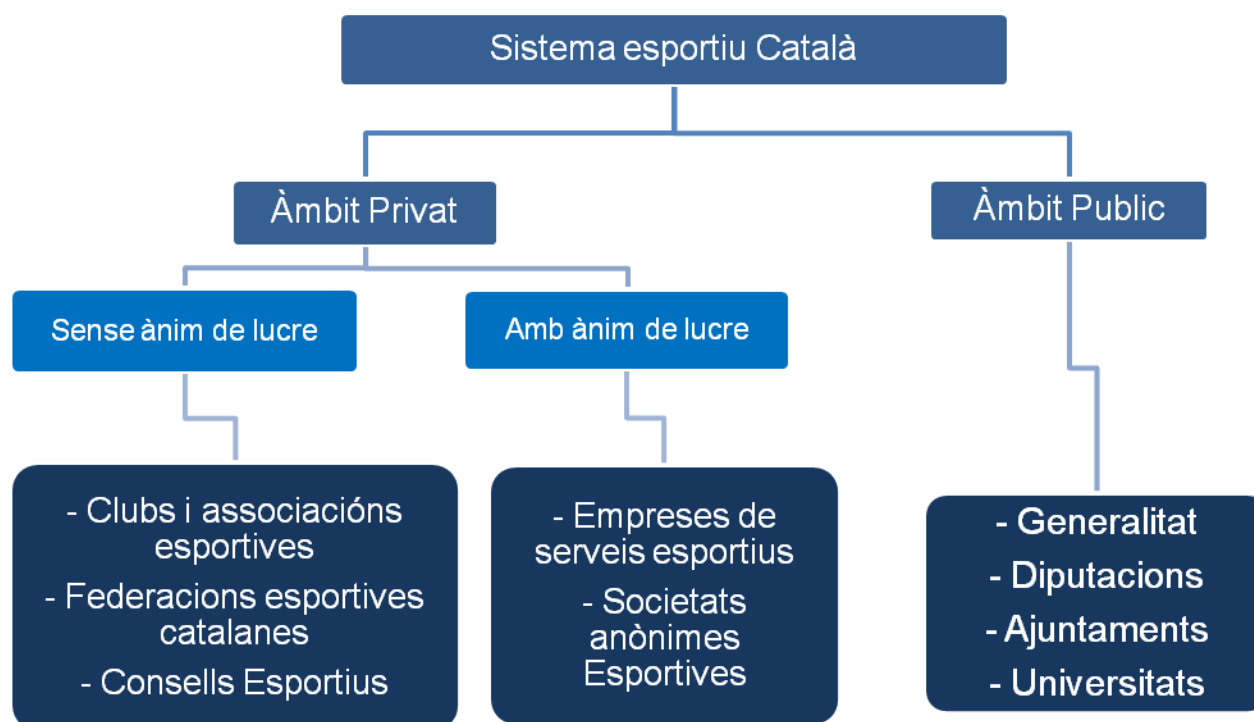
Sistema esportiu Català

Àmbit Privat

Àmbit Public

Sense ànim de lucre

Amb ànim de lucre

- Clubs i associacións esportives
- Federacions esportives catalanes
- Consells Esportius

- Empreses de serveis esportius
- Societats anònimes Esportives

- Generalitat
- Diputacions
- Ajuntaments
- Universitats